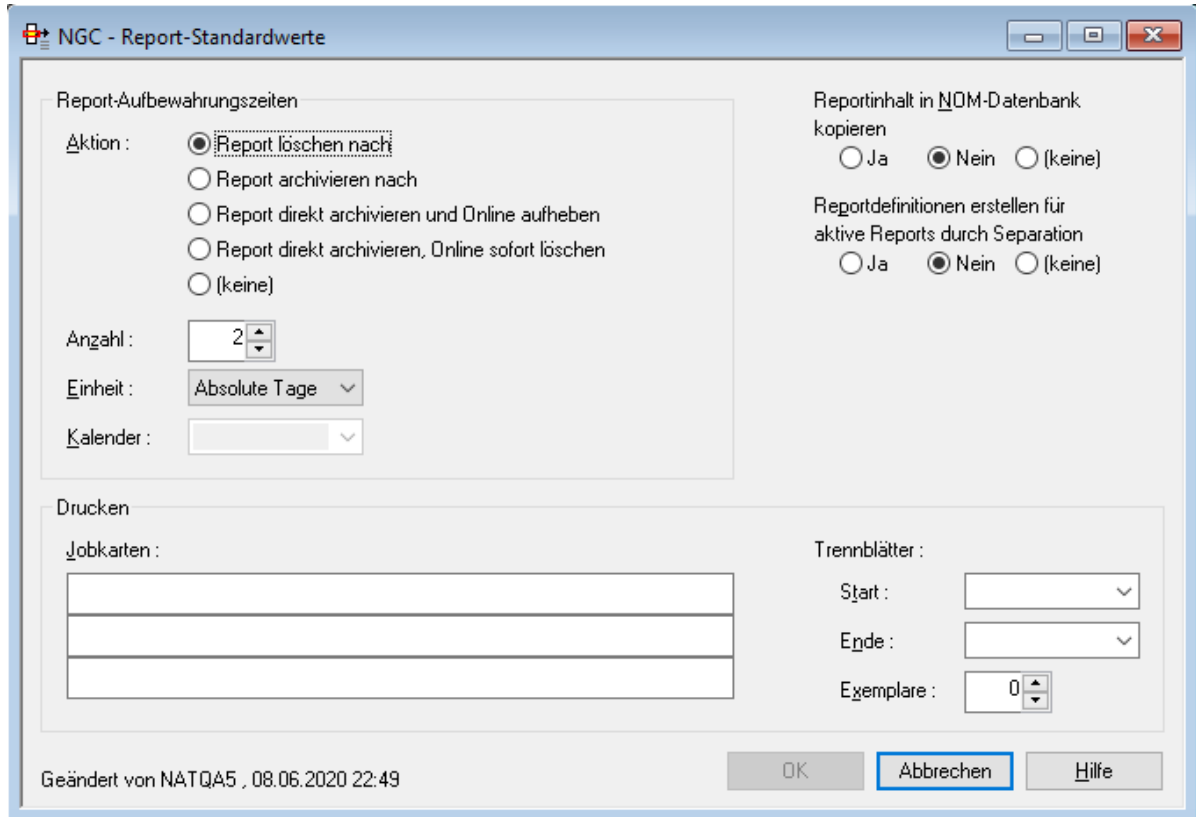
NGC - Report-Standardwerte

Report-Aufbewahrungszeiten

Aktion :
Report löschen nach
Report archivieren nach
Report direkt archivieren und Online aufheben
Report direkt archivieren, Online sofort löschen
(keine)

Anzahl : 2
Einheit : Absolute Tage
Kalender :

Reportinhalt in NOM-Datenbank kopieren
Ja Nein (keine)

Reportdefinitionen erstellen für aktive Reports durch Separation
Ja Nein (keine)

Drucken

Jobkarten :

Trennblätter :
Start :
Ende :
Exemplare : 0

Geändert von NATQA5 , 08.06.2020 22:49

OK
Abbrechen
Hilfe